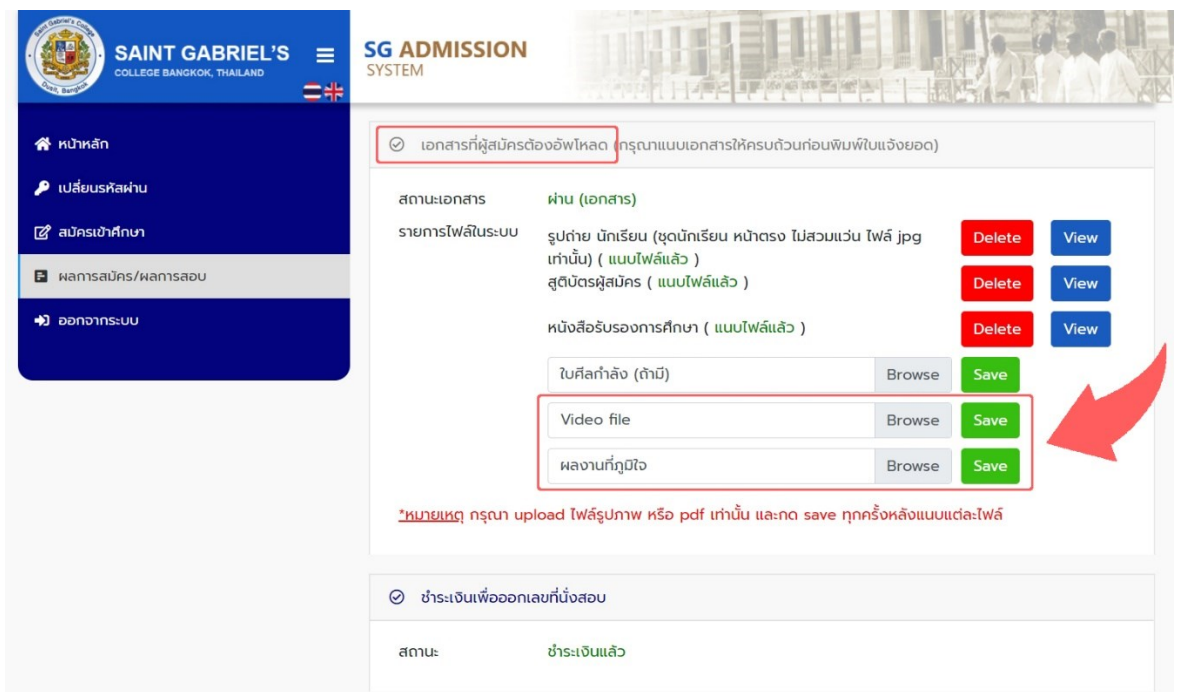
Saint Gabriel's College
Dusit, Bangkok

SAINT GABRIEL'S
COLLEGE BANGKOK, THAILAND

SG ADMISSION
SYSTEM

หน้าหลัก
เปลี่ยนรหัสผ่าน
สมัครเข้าศึกษา
ผลการสมัคร/ผลการสอบ
ออกจากระบบ

เอกสารที่ผู้สมัครต้องอัพโหลด (กรุณาแนบเอกสารให้ครบถ้วนก่อนพิมพ์ใบแจ้งยอด)

สถานะเอกสาร ผ่าน (เอกสาร)

รายการไฟล์ในระบบ รูปถ่าย นักเรียน (ชุดนักเรียน หน้าตรง ไม่สวมแว่น ไฟล์ jpg เท่านั้น) ( แนบไฟล์แล้ว ) Delete View

สูติบัตรผู้สมัคร ( แนบไฟล์แล้ว ) Delete View

หนังสือรับรองการศึกษา ( แนบไฟล์แล้ว ) Delete View

ใบศีลกำลัง (ถ้ามี) Browse Save

Video file Browse Save

ผลงานที่ภูมิใจ Browse Save

*หมายเหตุ กรุณา upload ไฟล์รูปภาพ หรือ pdf เท่านั้น และกด save ทุกครั้งหลังแนบแต่ละไฟล์

ชำระเงินเพื่อออกเลขที่นั่งสอบ

สถานะ ชำระเงินแล้ว